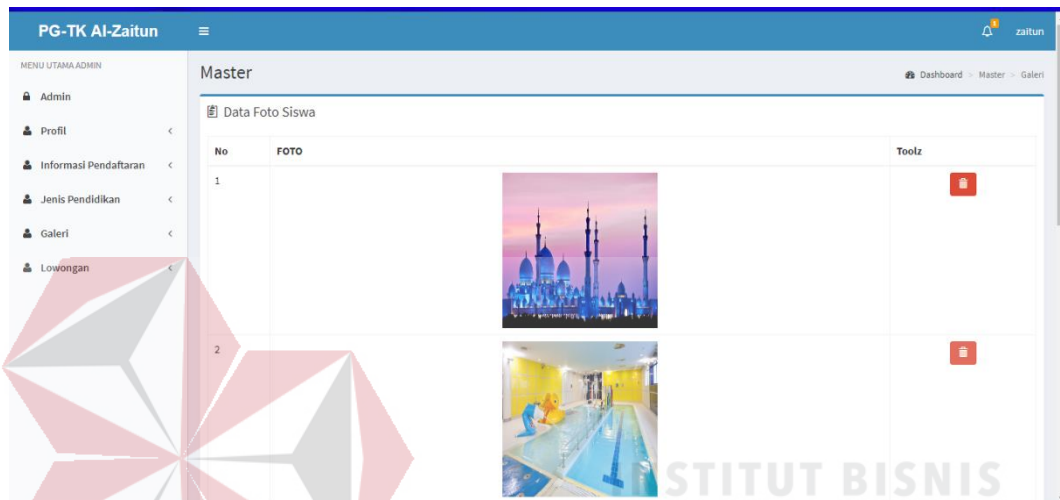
PG-TK Al-Zaitun ≡ 1 zaitun

MENU UTAMA ADMIN
Admin
Profil
Informasi Pendaftaran
Jenis Pendidikan
Galeri
Lowongan

Master
Dashboard > Master > Galeri

Data Foto Siswa

| No | FOTO | Toolz |
|---|---|---|
| 1 | | |
| 2 | | |

STITUT BISNIS